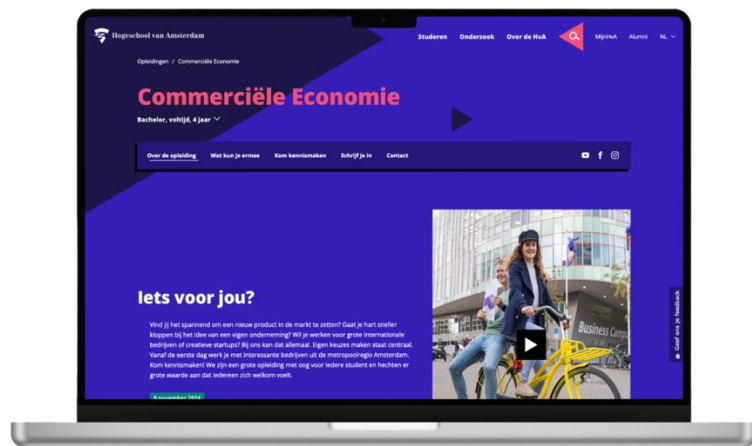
Hogeschool van Amsterdam

Studeren Onderzoek Over de HvA MijnHvA Alumni NL

Opleidingen / Commerciële Economie

Commerciële Economie

Bachelor, voltijd, 4 jaar

Over de opleiding Wat kun je ermee Kom kennismaken Schrijf je in Contact

Iets voor jou?

Vind jij het spannend om een nieuw product in de markt te zetten? Gaat je hart sneller kloppen bij het idee van een eigen onderneming? Wil je werken voor grote internationale bedrijven of creatieve startups? Bij ons kan dat allemaal. Eigen keuzes maken staat centraal. Vanaf de eerste dag werk je met interessante bedrijven uit de metropoolregio Amsterdam. Kom kennismaken! We zijn een grote opleiding met oog voor iedere student en hechten er grote waarde aan dat iedereen zich welkom voelt.

9 november 2024

Business Camp

Geef ons je feedback